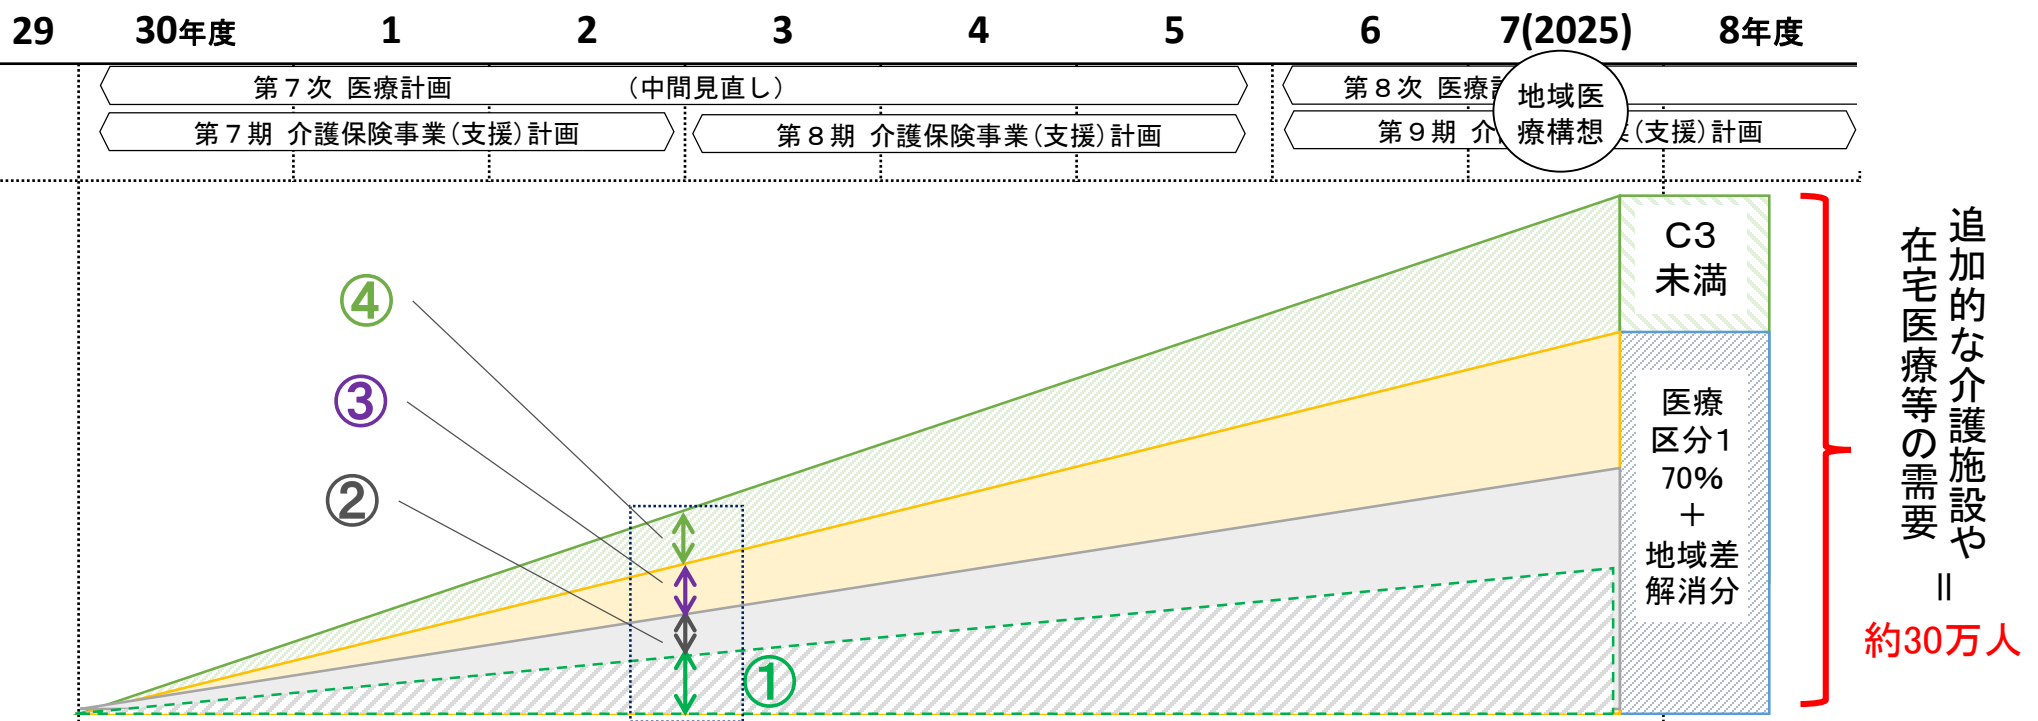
29 30年度 1 2 3 4 5 6 7(2025) 8年度

第７次 医療計画 （中間見直し）

第７期 介護保険事業（支援）計画

第８期 介護保険事業（支援）計画

第８次 医療計

地域医療構想

第９期 介 （支援）計画

④

③

②

①

C3
未満

医療
区分1
70%
＋
地域差
解消分

追加的な介護施設や
在宅医療等の需要
＝
約30万人